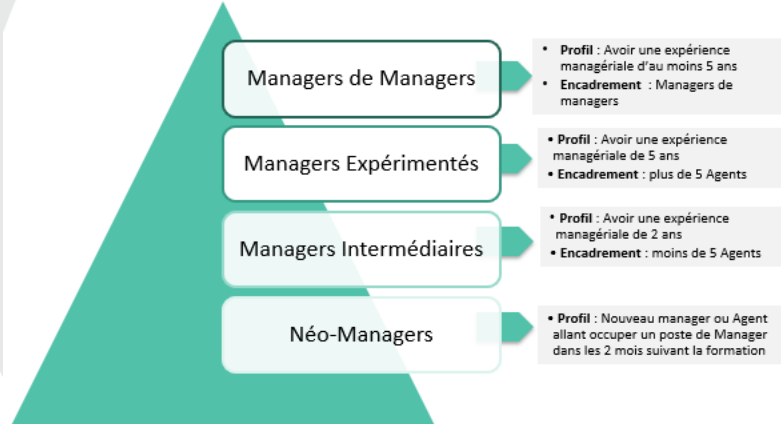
Managers de Managers

• Profil : Avoir une expérience managériale d'au moins 5 ans
• Encadrement : Managers de managers

Managers Expérimentés

• Profil : Avoir une expérience managériale de 5 ans
• Encadrement : plus de 5 Agents

Managers Intermédiaires

• Profil : Avoir une expérience managériale de 2 ans
• Encadrement : moins de 5 Agents

Néo-Managers

• Profil : Nouveau manager ou Agent allant occuper un poste de Manager dans les 2 mois suivant la formation